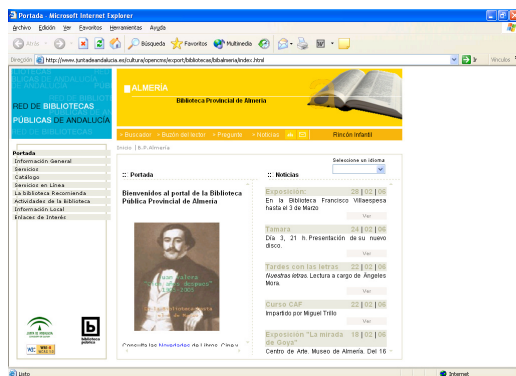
Portada - Microsoft Internet Explorer

Archivo Edición Ver Favoritos Herramientas Ayuda

Atrás Búsqueda Favoritos Multimedia

Dirección http://www.juntadeandalucia.es/cultura/opencms/export/bibliotecas/bibalmeria/index.html Ir Vínculos

RED DE BIBLIOTECAS PÚBLICAS DE ANDALUCÍA

ALMERÍA

Biblioteca Provincial de Almería

» Buscador » Buzón del lector » Pregunte » Noticias Rincón Infantil

Inicio | B.P. Almería

Portada
Información General
Servicios
Catálogo
Servicios en Línea
La biblioteca Recomienda
Actividades de la biblioteca
Información Local
Enlaces de Interés

:: Portada

Bienvenidos al portal de la Biblioteca Pública Provincial de Almería

Consulte las Novedades de Libros, Cine y

:: Noticias

Seleccione un idioma

Exposición: 28 | 02 | 06
En la Biblioteca Francisco Villaespesa hasta el 3 de Marzo
Ver

Tamara 24 | 02 | 06
Día 3, 21 h. Presentación de su nuevo disco.
Ver

Tardes con las letras 22 | 02 | 06
Nuestras letras. Lectura a cargo de Ángeles Mora
Ver

Curso CAF 22 | 02 | 06
Impartido por Miguel Trillo
Ver

Exposición "La mirada de Goya" 16 | 02 | 06
Centro de Arte. Museo de Almería. Del 16

JUNTA DE ANDALUCIA

bibliotecas públicas

Listo Internet